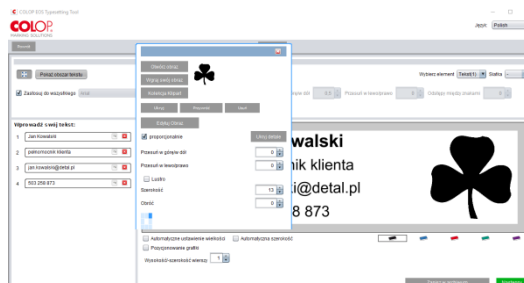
COLOP IDS Typesetting Tool

COLOP
MARKING SOLUTIONS

Język: Polski

Powrót

Pokaż obszar tekstu

Zastosuj do wszystkich

Wprowadź swój tekst:

1 Jan Kowalski

2 pełnomocnik klienta

3 jan.kowalski@detal.pl

4 503 258 873

Otwórz obraz

Wgraj swój obraz

Kolekcja Klipart

Usuń obraz

proporcjonalnie

Usuń detale

Przesuń w górę/w dół 0

Przesuń w lewo/prawo 0

Lustro

Szerokość 13

Obróć 0

Wybierz element Tekst(1) Stałka

Przesuń w lewo/prawo 0

Odstępy między znakami 0

walski

nik klienta

i@detal.pl

8 873

Automatyczne ustawienie wielkości

Automatyczna szerokość

Pozycjonowanie grafiki

Wysokość-szerokość wiersza 1